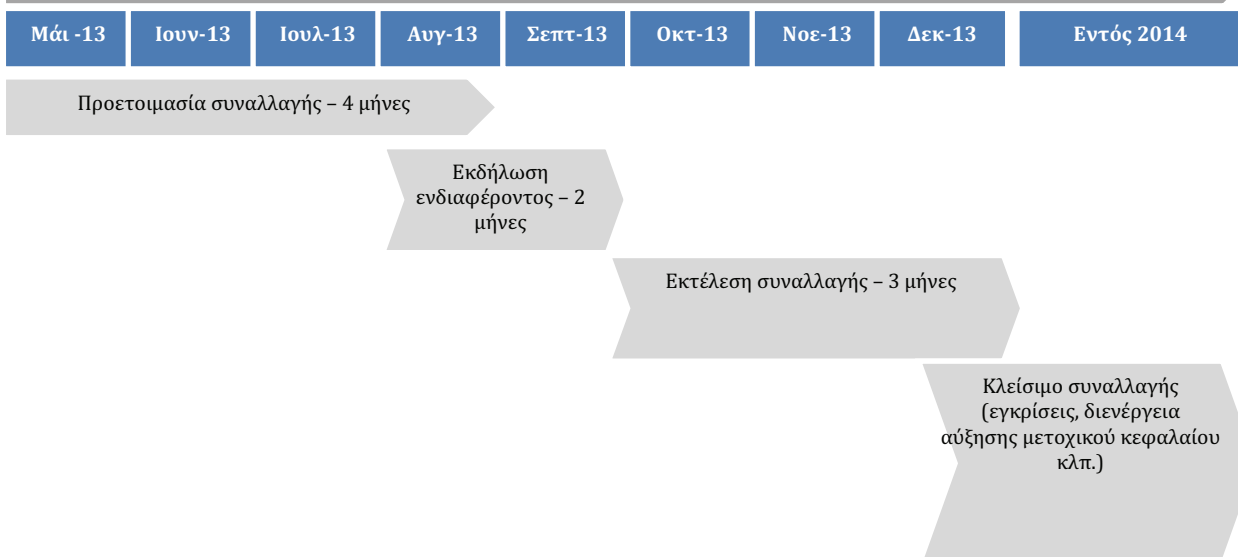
| Μάι -13 | Ιουν-13 | Ιουλ-13 | Αυγ-13 | Σεπτ-13 | Οκτ-13 | Νοε-13 | Δεκ-13 | Εντός 2014 |
|---|---|---|---|---|---|---|---|---|

Προετοιμασία συναλλαγής – 4 μήνες

Εκδήλωση ενδιαφέροντος – 2 μήνες

Εκτέλεση συναλλαγής – 3 μήνες

Κλείσιμο συναλλαγής (εγκρίσεις, διενέργεια αύξησης μετοχικού κεφαλαίου κλπ.)